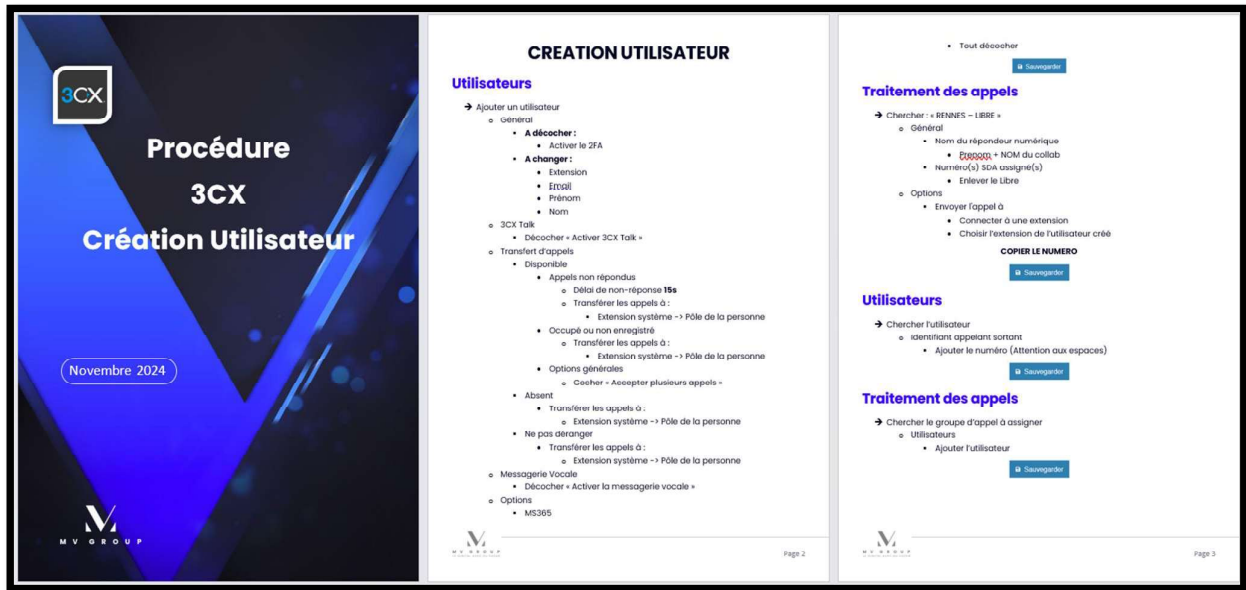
3CX

Procédure
3CX
Création Utilisateur

Novembre 2024

MV GROUP

CREATION UTILISATEUR

Utilisateurs

→ Ajouter un utilisateur
- Général
  - A décocher :
    - Activer le 2FA
  - A changer :
    - Extension
    - Email
    - Prénom
    - Nom
- 3CX Talk
  - Décocher « Activer 3CX Talk »
- Transfert d'appels
  - Disponible
    - Appels non répondus
      - Délai de non-réponse **15s**
      - Transférer les appels à :
        - Extension système -> Pôle de la personne
    - Occupé ou non enregistré
      - Transférer les appels à :
        - Extension système -> Pôle de la personne
    - Options générales
      - Cocher « Accepter plusieurs appels »
  - Absent
    - Transférer les appels à :
      - Extension système -> Pôle de la personne
  - Ne pas déranger
    - Transférer les appels à :
      - Extension système -> Pôle de la personne
- Messagerie Vocale
  - Décocher « Activer la messagerie vocale »
- Options
  - MS365

MV GROUP

Page 2

- Tout décocher

Sauvegarder

Traitement des appels

→ Chercher : « RENNES – LIBRE »
- Général
  - Nom du répondeur numérique
    - Prenom + NOM du collab
  - Numéro(s) SDA assigné(s)
    - Enlever le Libre
- Options
  - Envoyer l'appel à
    - Connecter à une extension
    - Choisir l'extension de l'utilisateur créé

COPIER LE NUMERO

Sauvegarder

Utilisateurs

→ Chercher l'utilisateur
- Identifiant appelant sortant
  - Ajouter le numéro (Attention aux espaces)

Sauvegarder

Traitement des appels

→ Chercher le groupe d'appel à assigner
- Utilisateurs
  - Ajouter l'utilisateur

Sauvegarder

MV GROUP

Page 3